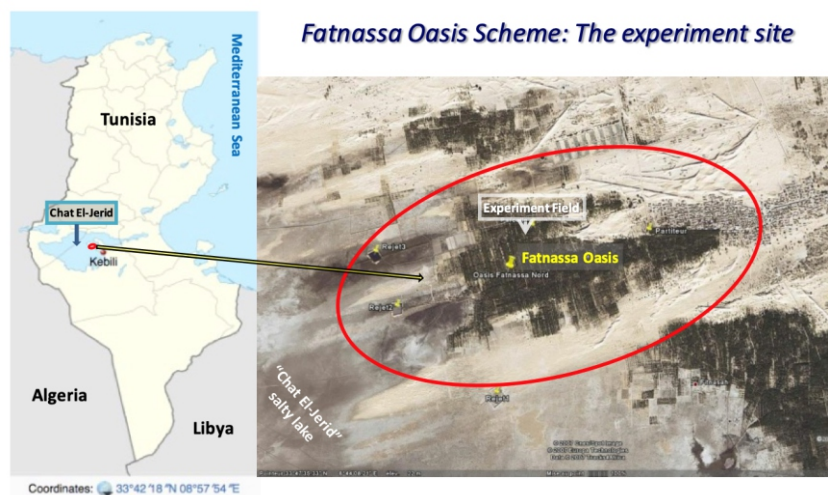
Fatnassa Oasis Scheme: The experiment site

Mediterranean Sea

Tunisia

Chat El-Jerid

Kebili

Algeria

Libya

Experiment Field

Fatnassa Oasis

Oasis Fatnassa Nord

Partiteur

Rejet3

Rejet2

Rejet1

"Chat El-Jerid" salty lake

Coordinates: 33°42'18"N 08°57'54"E